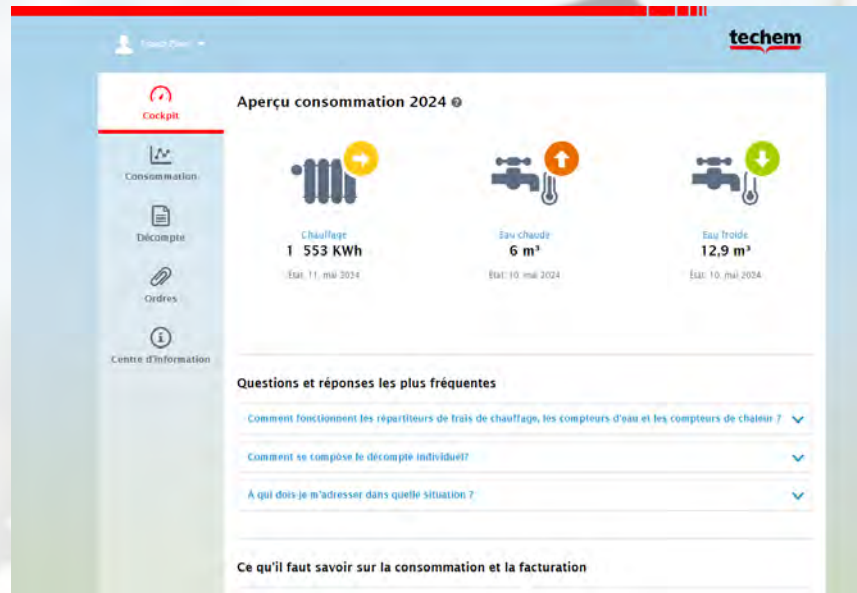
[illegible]

techem

Cockpit

Consommation

Décompte

Ordres

Centre d'information

Aperçu consommation 2024

Chauffage
1 553 KWh
État: 11. mai 2024

Eau chaude
6 m³
État: 10. mai 2024

Eau froide
12,9 m³
État: 10. mai 2024

Questions et réponses les plus fréquentes

Comment fonctionnent les répartiteurs de frais de chauffage, les compteurs d'eau et les compteurs de chaleur ?

Comment se compose le décompte individuel?

À qui dois-je m'adresser dans quelle situation ?

Ce qu'il faut savoir sur la consommation et la facturation